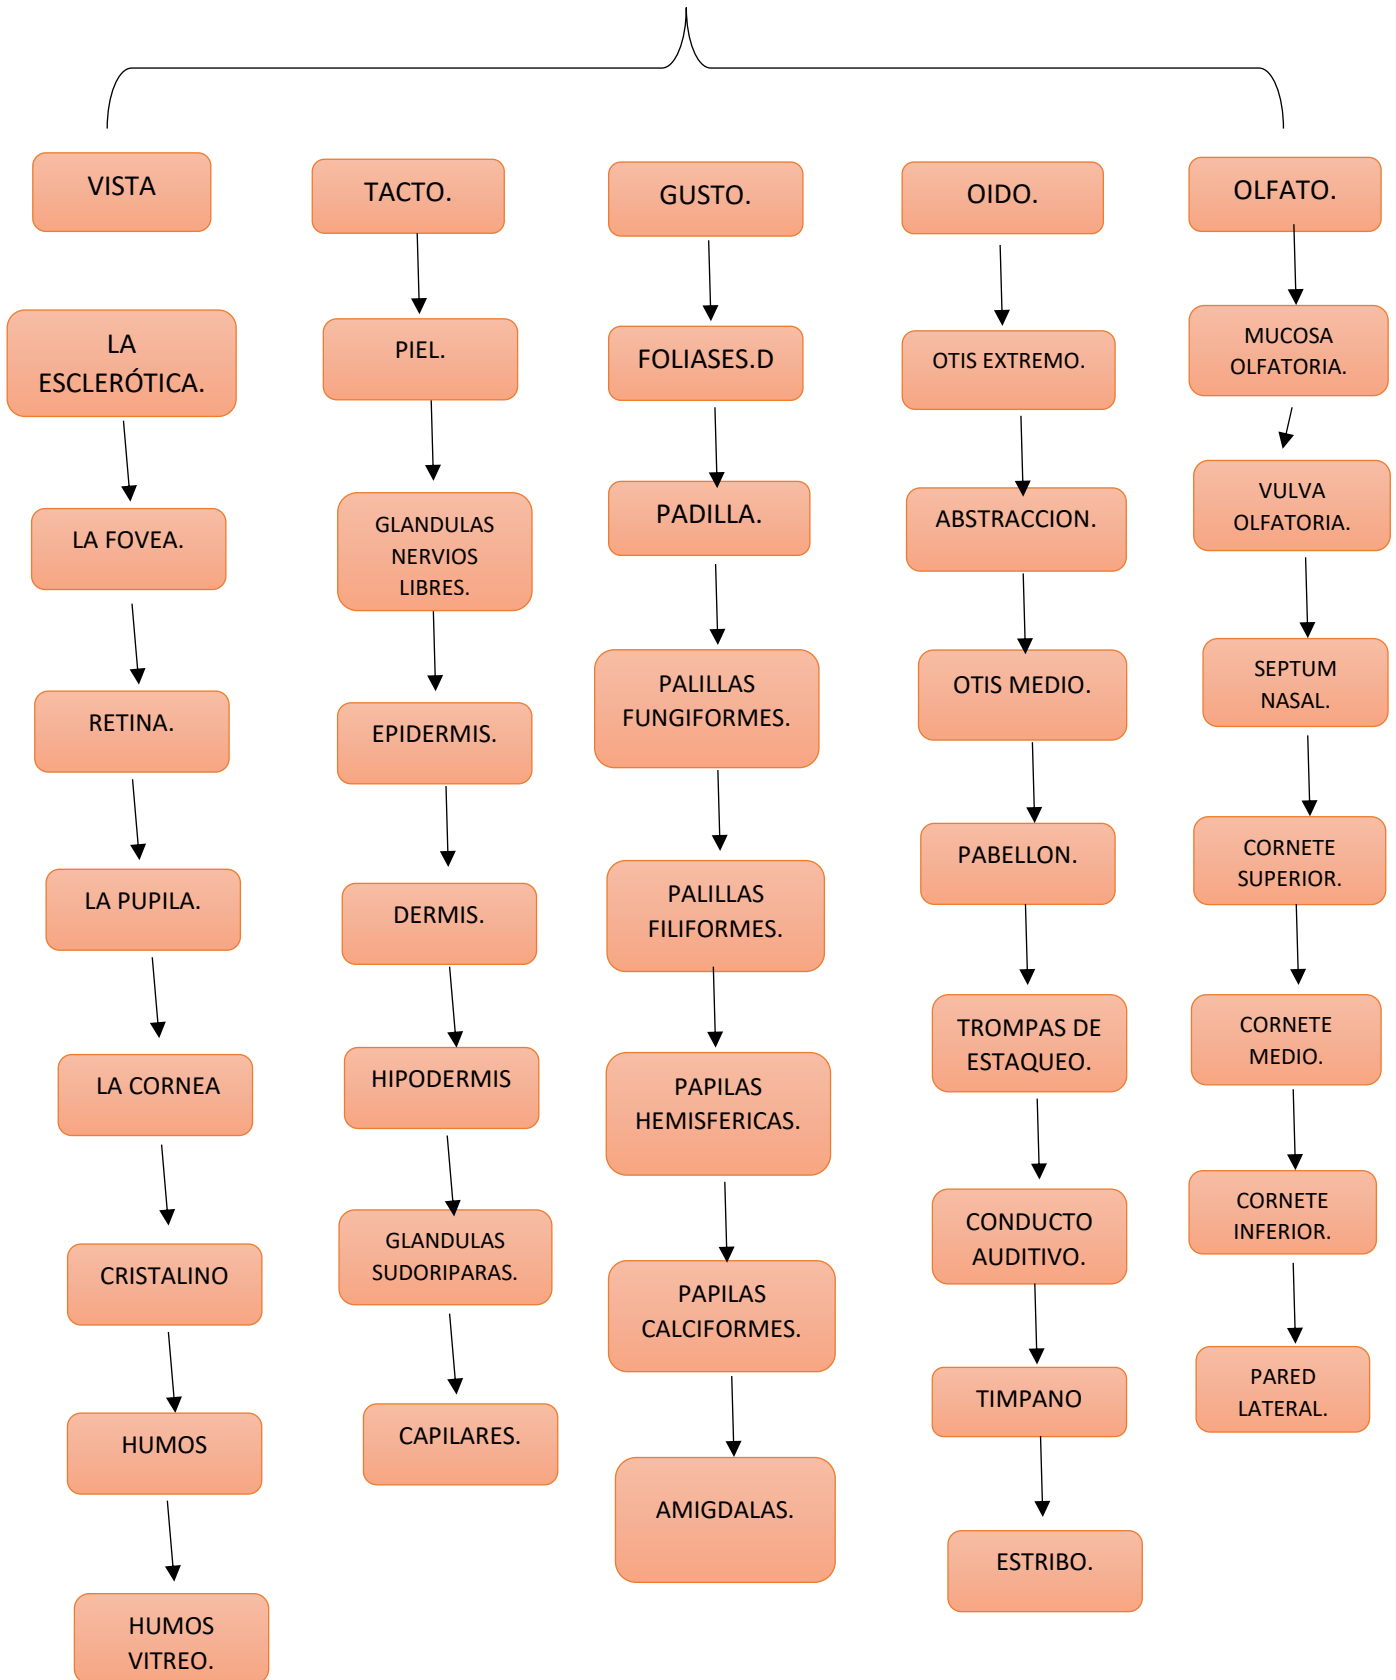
VISTA

LA ESCLERÓTICA.

LA FOVEA.

RETINA.

LA PUPILA.

LA CORNEA

CRISTALINO

HUMOS

HUMOS VITREO.

TACTO.

PIEL.

GLANDULAS NERVIOS LIBRES.

EPIDERMIS.

DERMIS.

HIPODERMIS

GLANDULAS SUDORIPARAS.

CAPILARES.

GUSTO.

FOLIASES.D

PADILLA.

PALILLAS FUNGIFORMES.

PALILLAS FILIFORMES.

PAPILAS HEMISFERICAS.

PAPILAS CALCIFORMES.

AMIGDALAS.

OIDO.

OTIS EXTREMO.

ABSTRACCION.

OTIS MEDIO.

PABELLON.

TROMPAS DE ESTAQUEO.

CONDUCTO AUDITIVO.

TIMPANO

ESTRIBO.

OLFATO.

MUCOSA OLFATORIA.

VULVA OLFATORIA.

SEPTUM NASAL.

CORNETE SUPERIOR.

CORNETE MEDIO.

CORNETE INFERIOR.

PARED LATERAL.